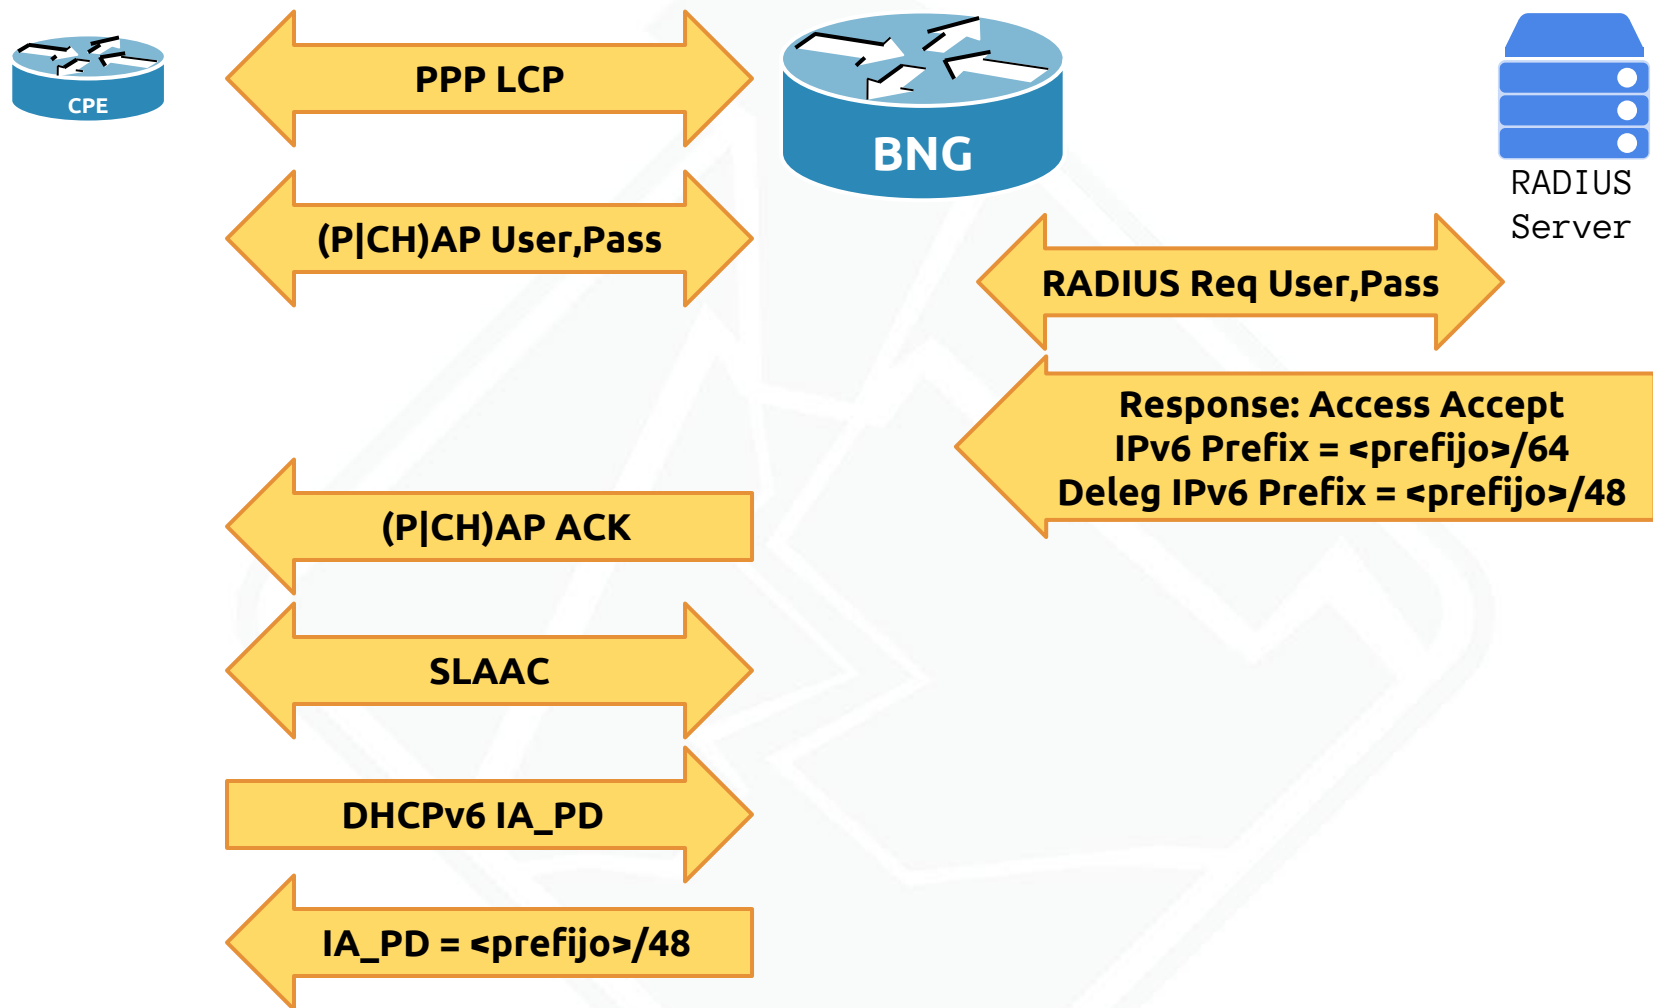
CPE

PPP LCP

BNG

RADIUS Server

(P|CH)AP User,Pass

RADIUS Req User,Pass

Response: Access Accept
IPv6 Prefix = <prefijo>/64
Deleg IPv6 Prefix = <prefijo>/48

(P|CH)AP ACK

SLAAC

DHCPv6 IA_PD

IA_PD = <prefijo>/48